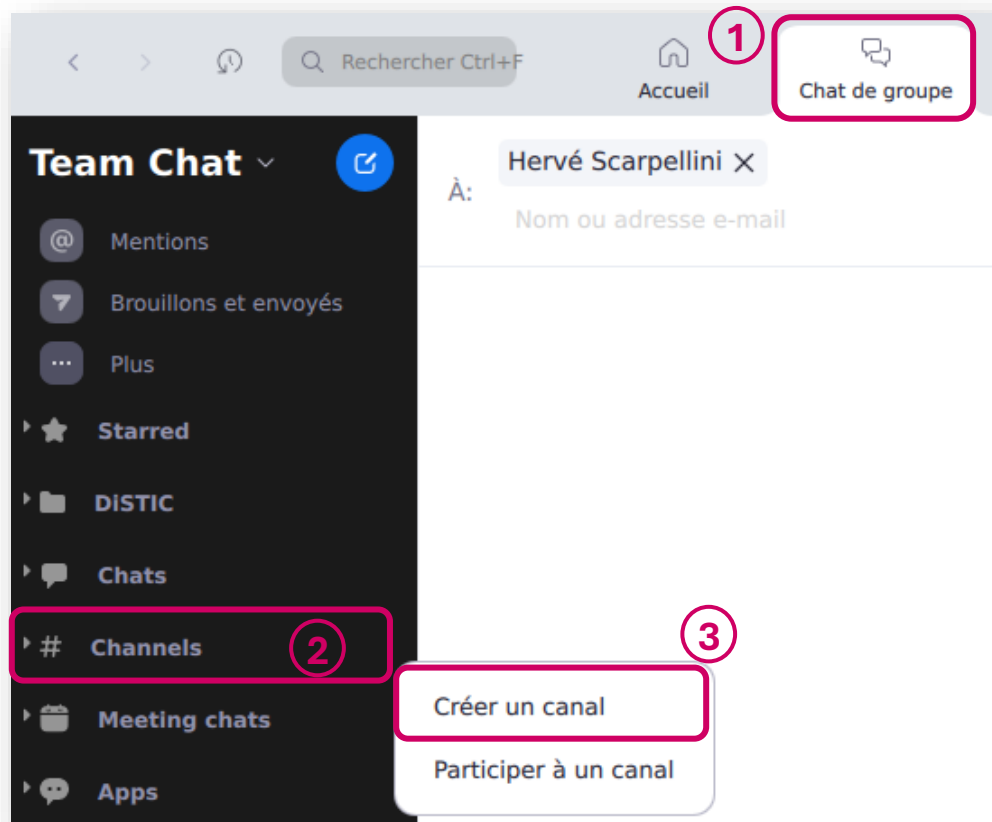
Rechercher Ctrl+F

Accueil

1

Chat de groupe

Team Chat

Mentions

Brouillons et envoyés

Plus

Starred

DISTIC

Chats

Channels

2

Meeting chats

Apps

À:

Hervé Scarpellini

Nom ou adresse e-mail

3

Créer un canal

Participer à un canal